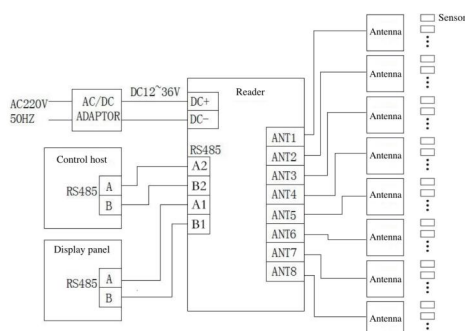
Sensor

Antenna

Antenna

Antenna

Antenna

Antenna

Antenna

Antenna

Antenna

AC220V
50HZ

AC/DC
ADAPTOR

DC12~36V

DC+
DC-

Reader

Control host

RS485
A
B

RS485
A2
B2
A1
B1

Display panel

RS485
A
B

ANT1
ANT2
ANT3
ANT4
ANT5
ANT6
ANT7
ANT8